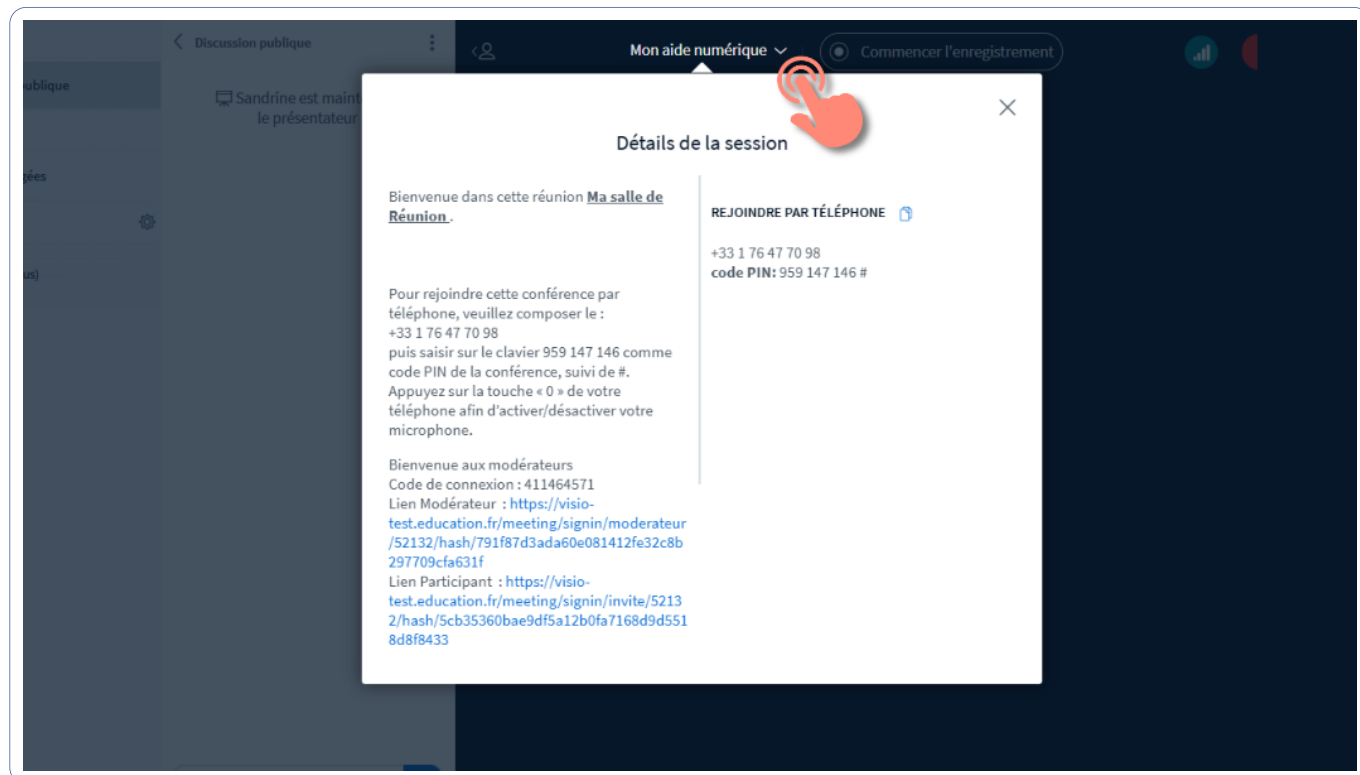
ublique

gées

us)

Discussion publique

Sandrine est maint le présentateur

Mon aide numérique

Commencer l'enregistrement

Détails de la session

Bienvenue dans cette réunion Ma salle de Réunion .

Pour rejoindre cette conférence par téléphone, veuillez composer le : +33 1 76 47 70 98 puis saisir sur le clavier 959 147 146 comme code PIN de la conférence, suivi de #. Appuyez sur la touche « 0 » de votre téléphone afin d'activer/désactiver votre microphone.

Bienvenue aux modérateurs
Code de connexion : 411464571
Lien Modérateur : https://visio-test.education.fr/meeting/signin/moderateur/52132/hash/791f87d3ada60e081412fe32c8b297709cfa631f
Lien Participant : https://visio-test.education.fr/meeting/signin/invite/52132/hash/5cb35360bae9df5a12b0fa7168d9d5518d8f8433

REJOINDRE PAR TÉLÉPHONE

+33 1 76 47 70 98
code PIN: 959 147 146 #